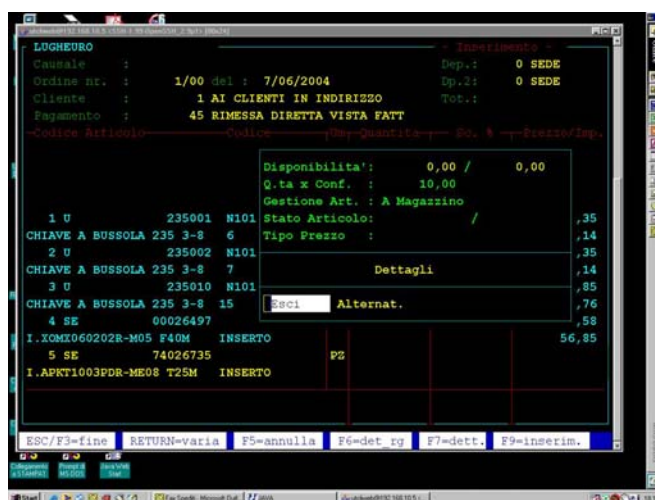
LUGHEURO

Inserimento

Causale :

Dep.: 0 SEDE

Ordine nr. : 1/00 del : 7/06/2004

Dp.2: 0 SEDE

Cliente : 1 AI CLIENTI IN INDIRIZZO

Tot.:

Pagamento : 45 RIMESSA DIRETTA VISTA FATT

Codice Articolo Codice Um Quantita Sc. % Prezzo/Imp.

Disponibilita': 0,00 / 0,00
Q.ta x Conf. : 10,00
Gestione Art. : A Magazzino
Stato Articolo: /
Tipo Prezzo :

Dettagli

Esci Alternat.

1 U 235001 N101 ,35
CHIAVE A BUSSOLA 235 3-8 6 ,14
2 U 235002 N101 ,35
CHIAVE A BUSSOLA 235 3-8 7 ,14
3 U 235010 N101 ,85
CHIAVE A BUSSOLA 235 3-8 15 ,76
4 SE 00026497 ,58
I.XOMX060202R-M05 F40M INSERTO 56,85
5 SE 74026735 PZ
I.APKT1003PDR-ME08 T25M INSERTO

ESC/F3=fine RETURN=varia F5=annulla F6=det_rg F7=dett. F9=inserim.